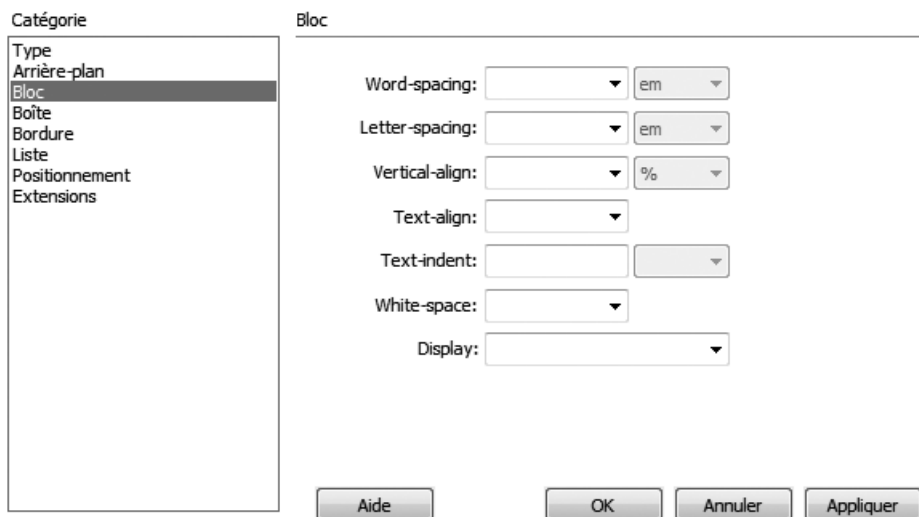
Catégorie

Type
Arrière-plan
Bloc
Boîte
Bordure
Liste
Positionnement
Extensions

Bloc

Word-spacing: em

Letter-spacing: em

Vertical-align: %

Text-align:

Text-indent:

White-space:

Display:

Aide

OK

Annuler

Appliquer